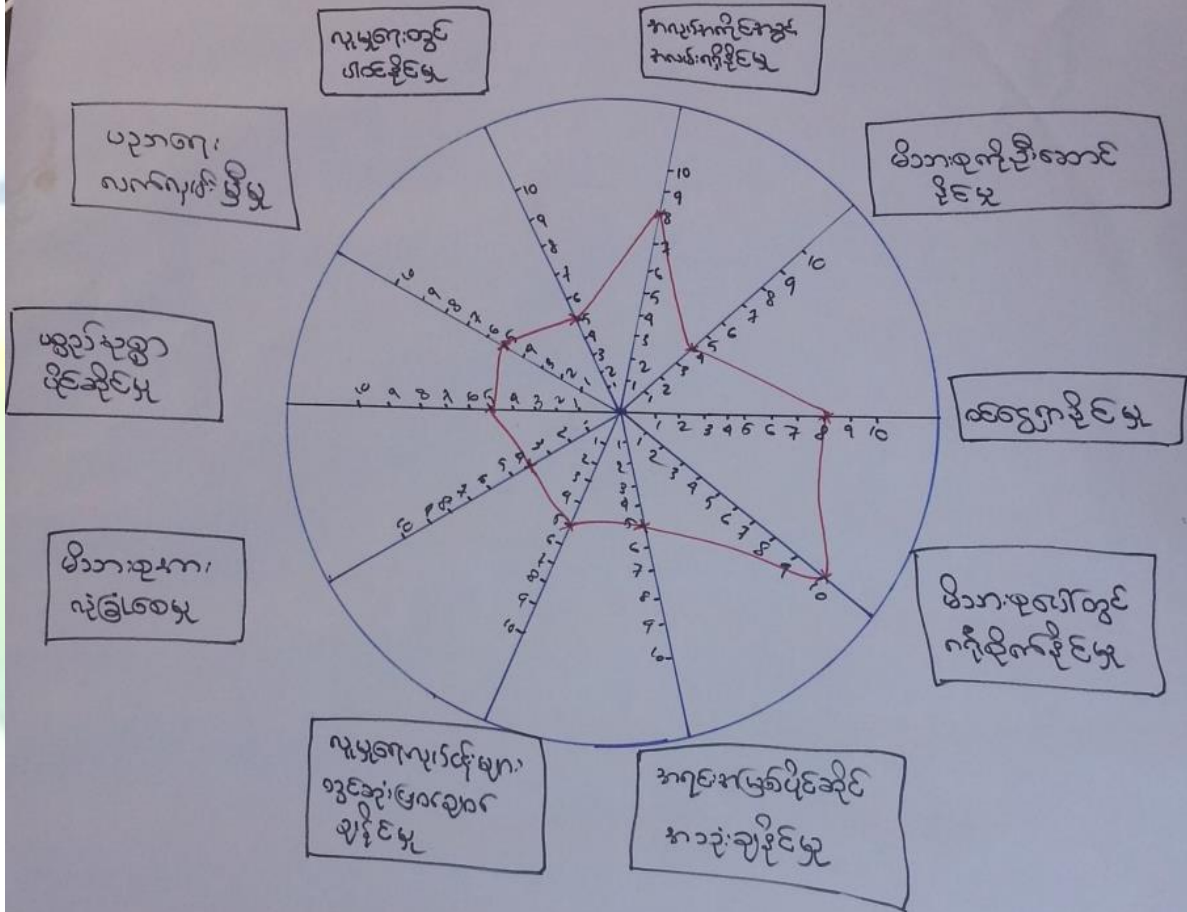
လူမှုရေးတွင် ပါဝင်နိုင်မှု

အလုပ်အကိုင်အတွင် အလမ်းရရှိနိုင်မှု

ပညာရေး လက်လှမ်းမီမှု

မိသားစုကိုဦးဆောင်နိုင်မှု

ပစ္စည်းဥစ္စာ ပိုင်ဆိုင်မှု

ငွေရှာနိုင်မှု

မိသားစုဘဏ္ဍာ လုံခြုံစေမှု

မိသားစုပေါ်တွင် ဂရုစိုက်နိုင်မှု

လူမှုရေးလှုပ်ရှားမှုများ တွင်ဆုံးဖြတ်ချက် ချနိုင်မှု

အရင်းအမြစ်ပိုင်ဆိုင် အသုံးချနိုင်မှု

10 9 8 7 6 5 4 3 2 1
10 9 8 7 6 5 4 3 2 1
10 9 8 7 6 5 4 3 2 1
1 2 3 4 5 6 7 8 9 10
1 2 3 4 5 6 7 8 9 10
1 2 3 4 5 6 7 8 9 10
1 2 3 4 5 6 7 8 9 10
1 2 3 4 5 6 7 8 9 10
10 9 8 7 6 5 4 3 2 1
10 9 8 7 6 5 4 3 2 1